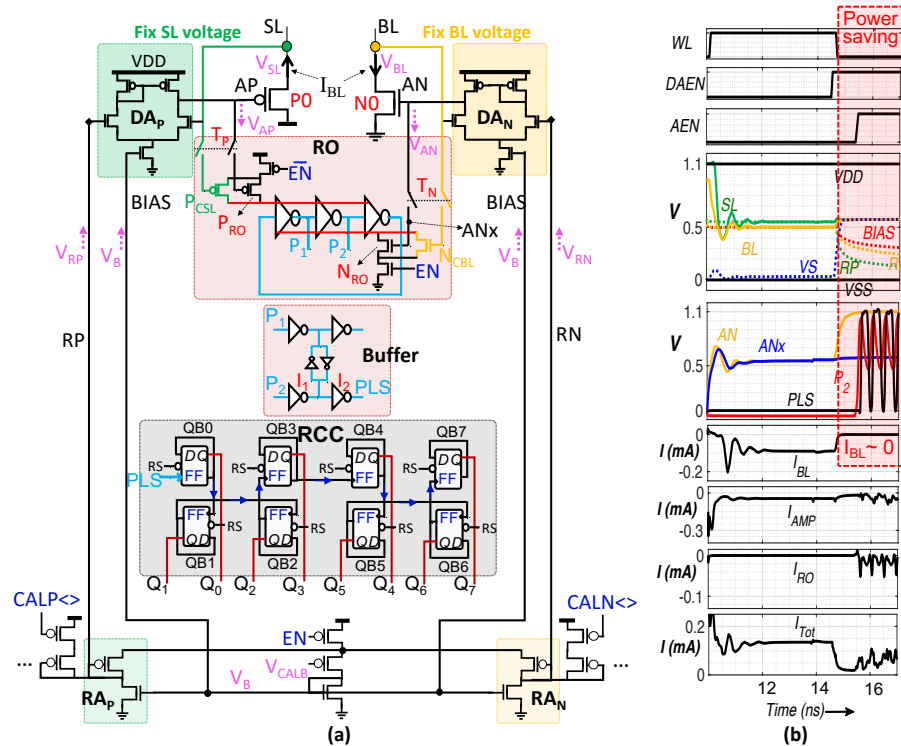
Fix SL voltage
SL
BL
Fix BL voltage
VDD
$DA_P$
AP
$V_{SL}$
$I_{BL}$
$V_{BL}$
AN
P0
N0
$V_{AP}$
$DA_N$
$T_P$
RO
$V_{AN}$
$\overline{EN}$
$T_N$
BIAS
BIAS
$P_{CSL}$
$P_{RO}$
ANx
$P_1$
$P_2$
$N_{CBL}$
$N_{RO}$
EN
$V_{RP}$
$V_B$
$V_B$
$V_{RN}$
RP
RN
$P_1$
Buffer
$P_2$
$I_1$
$I_2$
PLS
RCC
QB0
QB3
QB4
QB7
RS
D Q
FF
PLS
RS
D Q
FF
RS
D Q
FF
RS
D Q
FF
FF
Q D
RS
FF
Q D
RS
FF
Q D
RS
FF
Q D
RS
QB1
QB2
QB5
QB6
$Q_1$
$Q_0$
$Q_2$
$Q_3$
$Q_5$
$Q_4$
$Q_6$
$Q_7$
CALP<>
EN
CALN<>
...
$V_{CALB}$
...
$RA_P$
$V_B$
$RA_N$
(a)
WL
DAEN
AEN
Power saving
1.1
VDD
V
SL
0.5
BL
BIAS
VS
RP
R
0
VSS
1.1
AN
V
ANx
0.5
$P_2$
PLS
0
I (mA)
$I_{BL}$
$I_{BL}$ ~ 0
-0.2
0
I (mA)
$I_{AMP}$
-0.3
0
I (mA)
$I_{RO}$
-0.1
0.2
I (mA)
$I_{Tot}$
0
12
14
16
Time (ns)
(b)